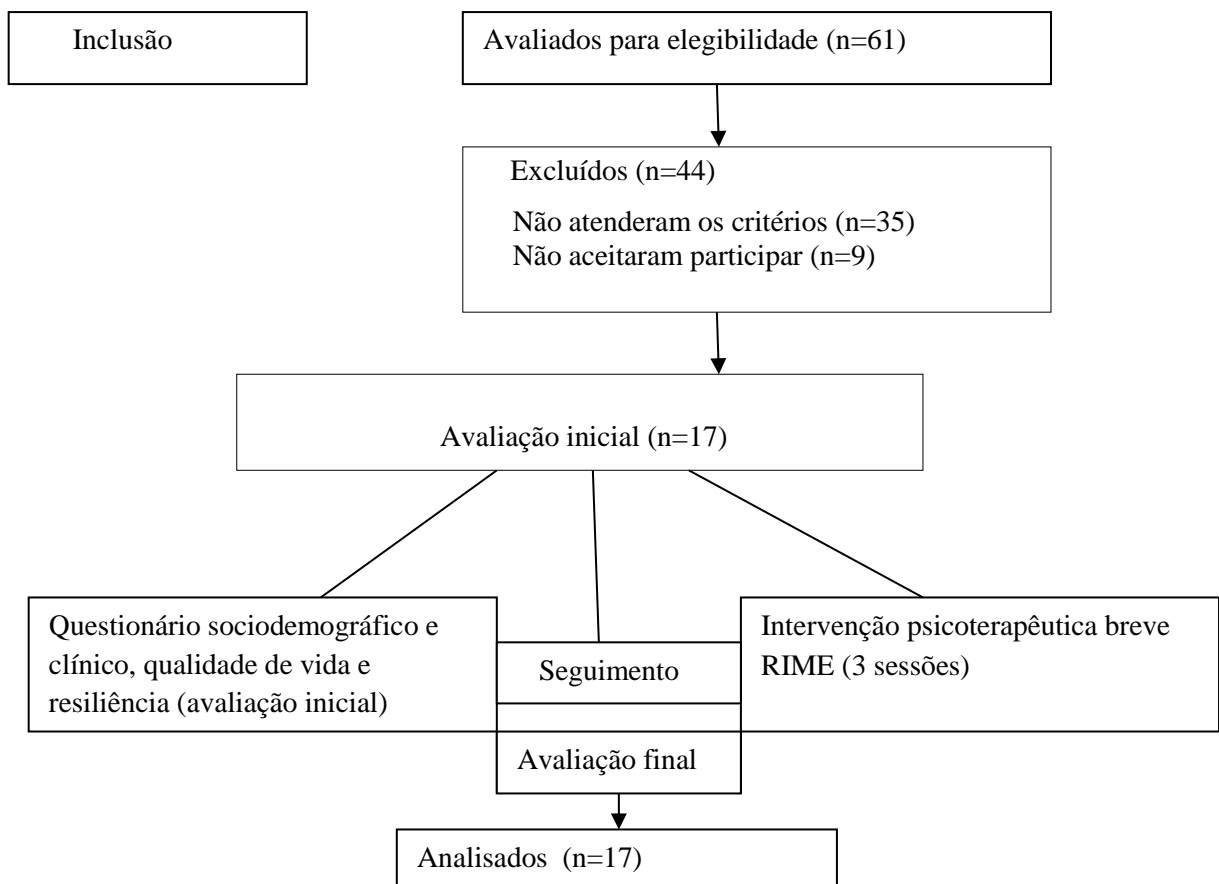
Inclusão

Avaliados para elegibilidade (n=61)

Excluídos (n=44)

Não atenderam os critérios (n=35)
Não aceitaram participar (n=9)

Avaliação inicial (n=17)

Questionário sociodemográfico e clínico, qualidade de vida e resiliência (avaliação inicial)

Seguimento

Intervenção psicoterapêutica breve RIME (3 sessões)

Avaliação final

Analisados (n=17)